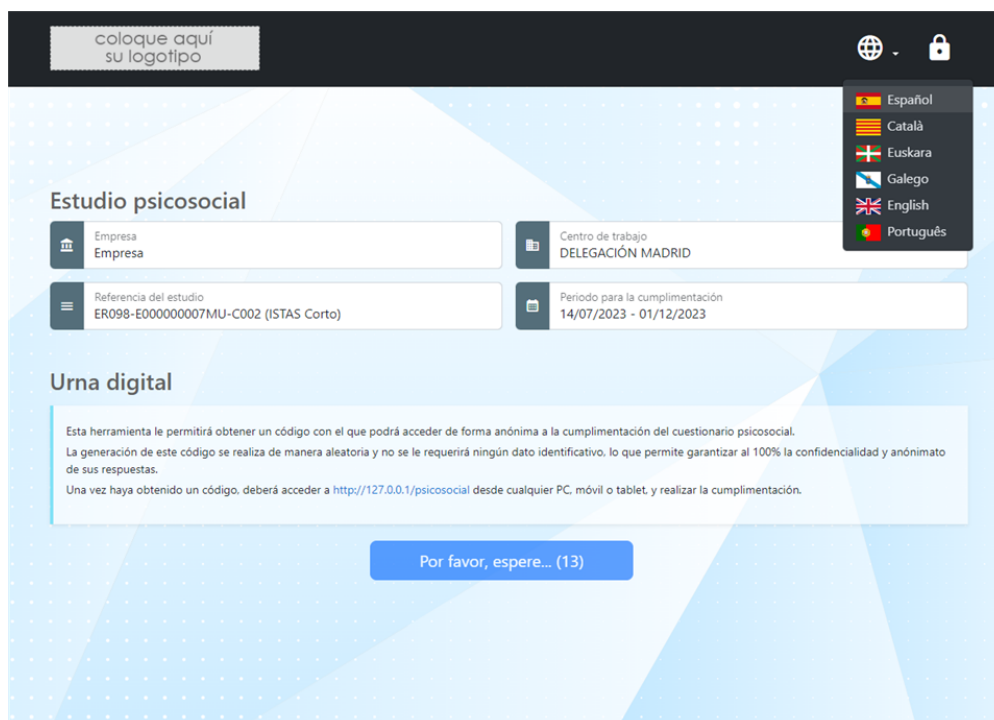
coloque aquí
su logotipo

Español
Català
Euskara
Galego
English
Português

Estudio psicosocial

Empresa
Empresa

Centro de trabajo
DELEGACIÓN MADRID

Referencia del estudio
ER098-E000000007MU-C002 (ISTAS Corto)

Periodo para la cumplimentación
14/07/2023 - 01/12/2023

Urna digital

Esta herramienta le permitirá obtener un código con el que podrá acceder de forma anónima a la cumplimentación del cuestionario psicosocial.
La generación de este código se realiza de manera aleatoria y no se le requerirá ningún dato identificativo, lo que permite garantizar al 100% la confidencialidad y anónimato de sus respuestas.
Una vez haya obtenido un código, deberá acceder a http://127.0.0.1/psicosocial desde cualquier PC, móvil o tablet, y realizar la cumplimentación.

Por favor, espere... (13)